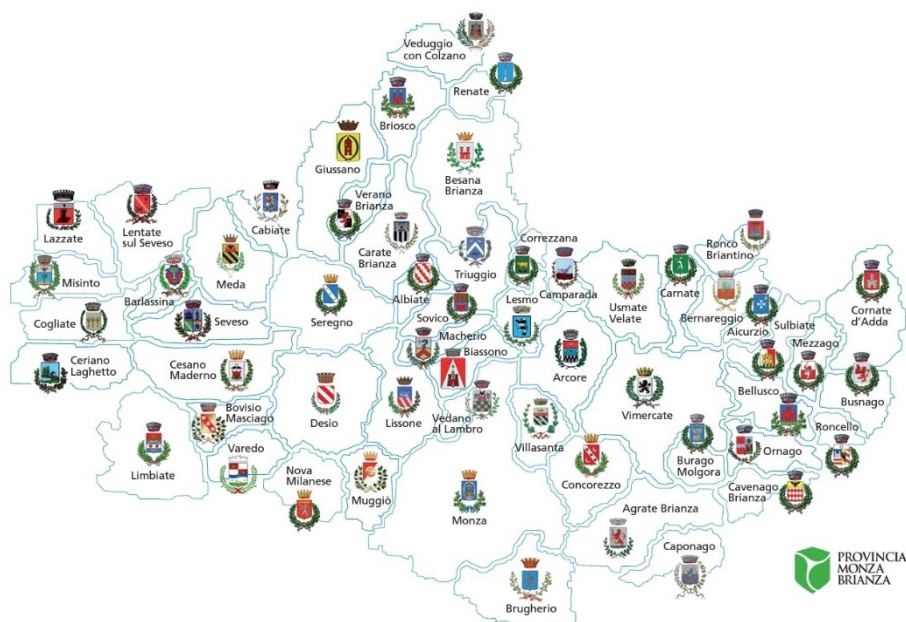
Veduggio con Colzano
Renate
Briosco
Giussano
Besana Brianza
Verano Brianza
Lazzate
Lentate sul Seveso
Cabiate
Carate Brianza
Correzzana
Ronco Briantino
Meda
Triuggio
Misinto
Barlassina
Albiate
Camparada
Usmate Velate
Carnate
Cornate d'Adda
Seregno
Lesmo
Bernareggio
Cogliate
Seveso
Sovico
Aicurzio
Sulbiate
Macherio
Biassono
Mezzago
Ceriano Laghetto
Cesano Maderno
Arcore
Bellusco
Busnago
Vimercate
Bovisio Masciago
Desio
Lissone
Vedano al Lambro
Villasanta
Roncello
Burago Molgora
Ornago
Limbiate
Varedo
Nova Milanese
Muggiò
Concorezzo
Cavenago Brianza
Monza
Agrate Brianza
Caponago
Brugherio
PROVINCIA MONZA BRIANZA